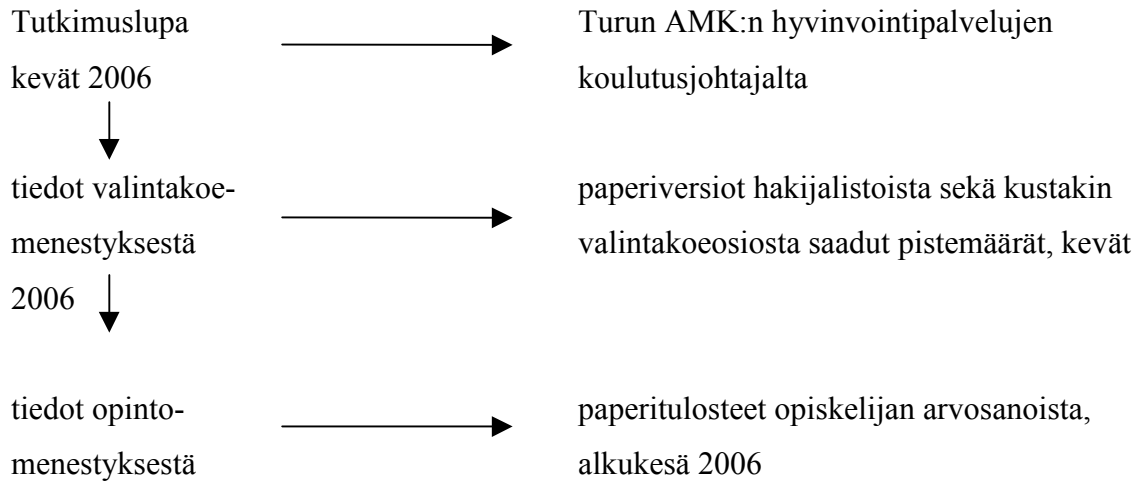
Tutkimuslupa kevät 2006

Turun AMK:n hyvinvointipalvelujen koulutusjohtajalta

tiedot valintakoemenestyksestä 2006

paperiversiot hakijalistoista sekä kustakin valintakoeosiosta saadut pistemäärät, kevät

tiedot opintomenestyksestä

paperitulosteet opiskelijan arvosanoista, alkukesä 2006